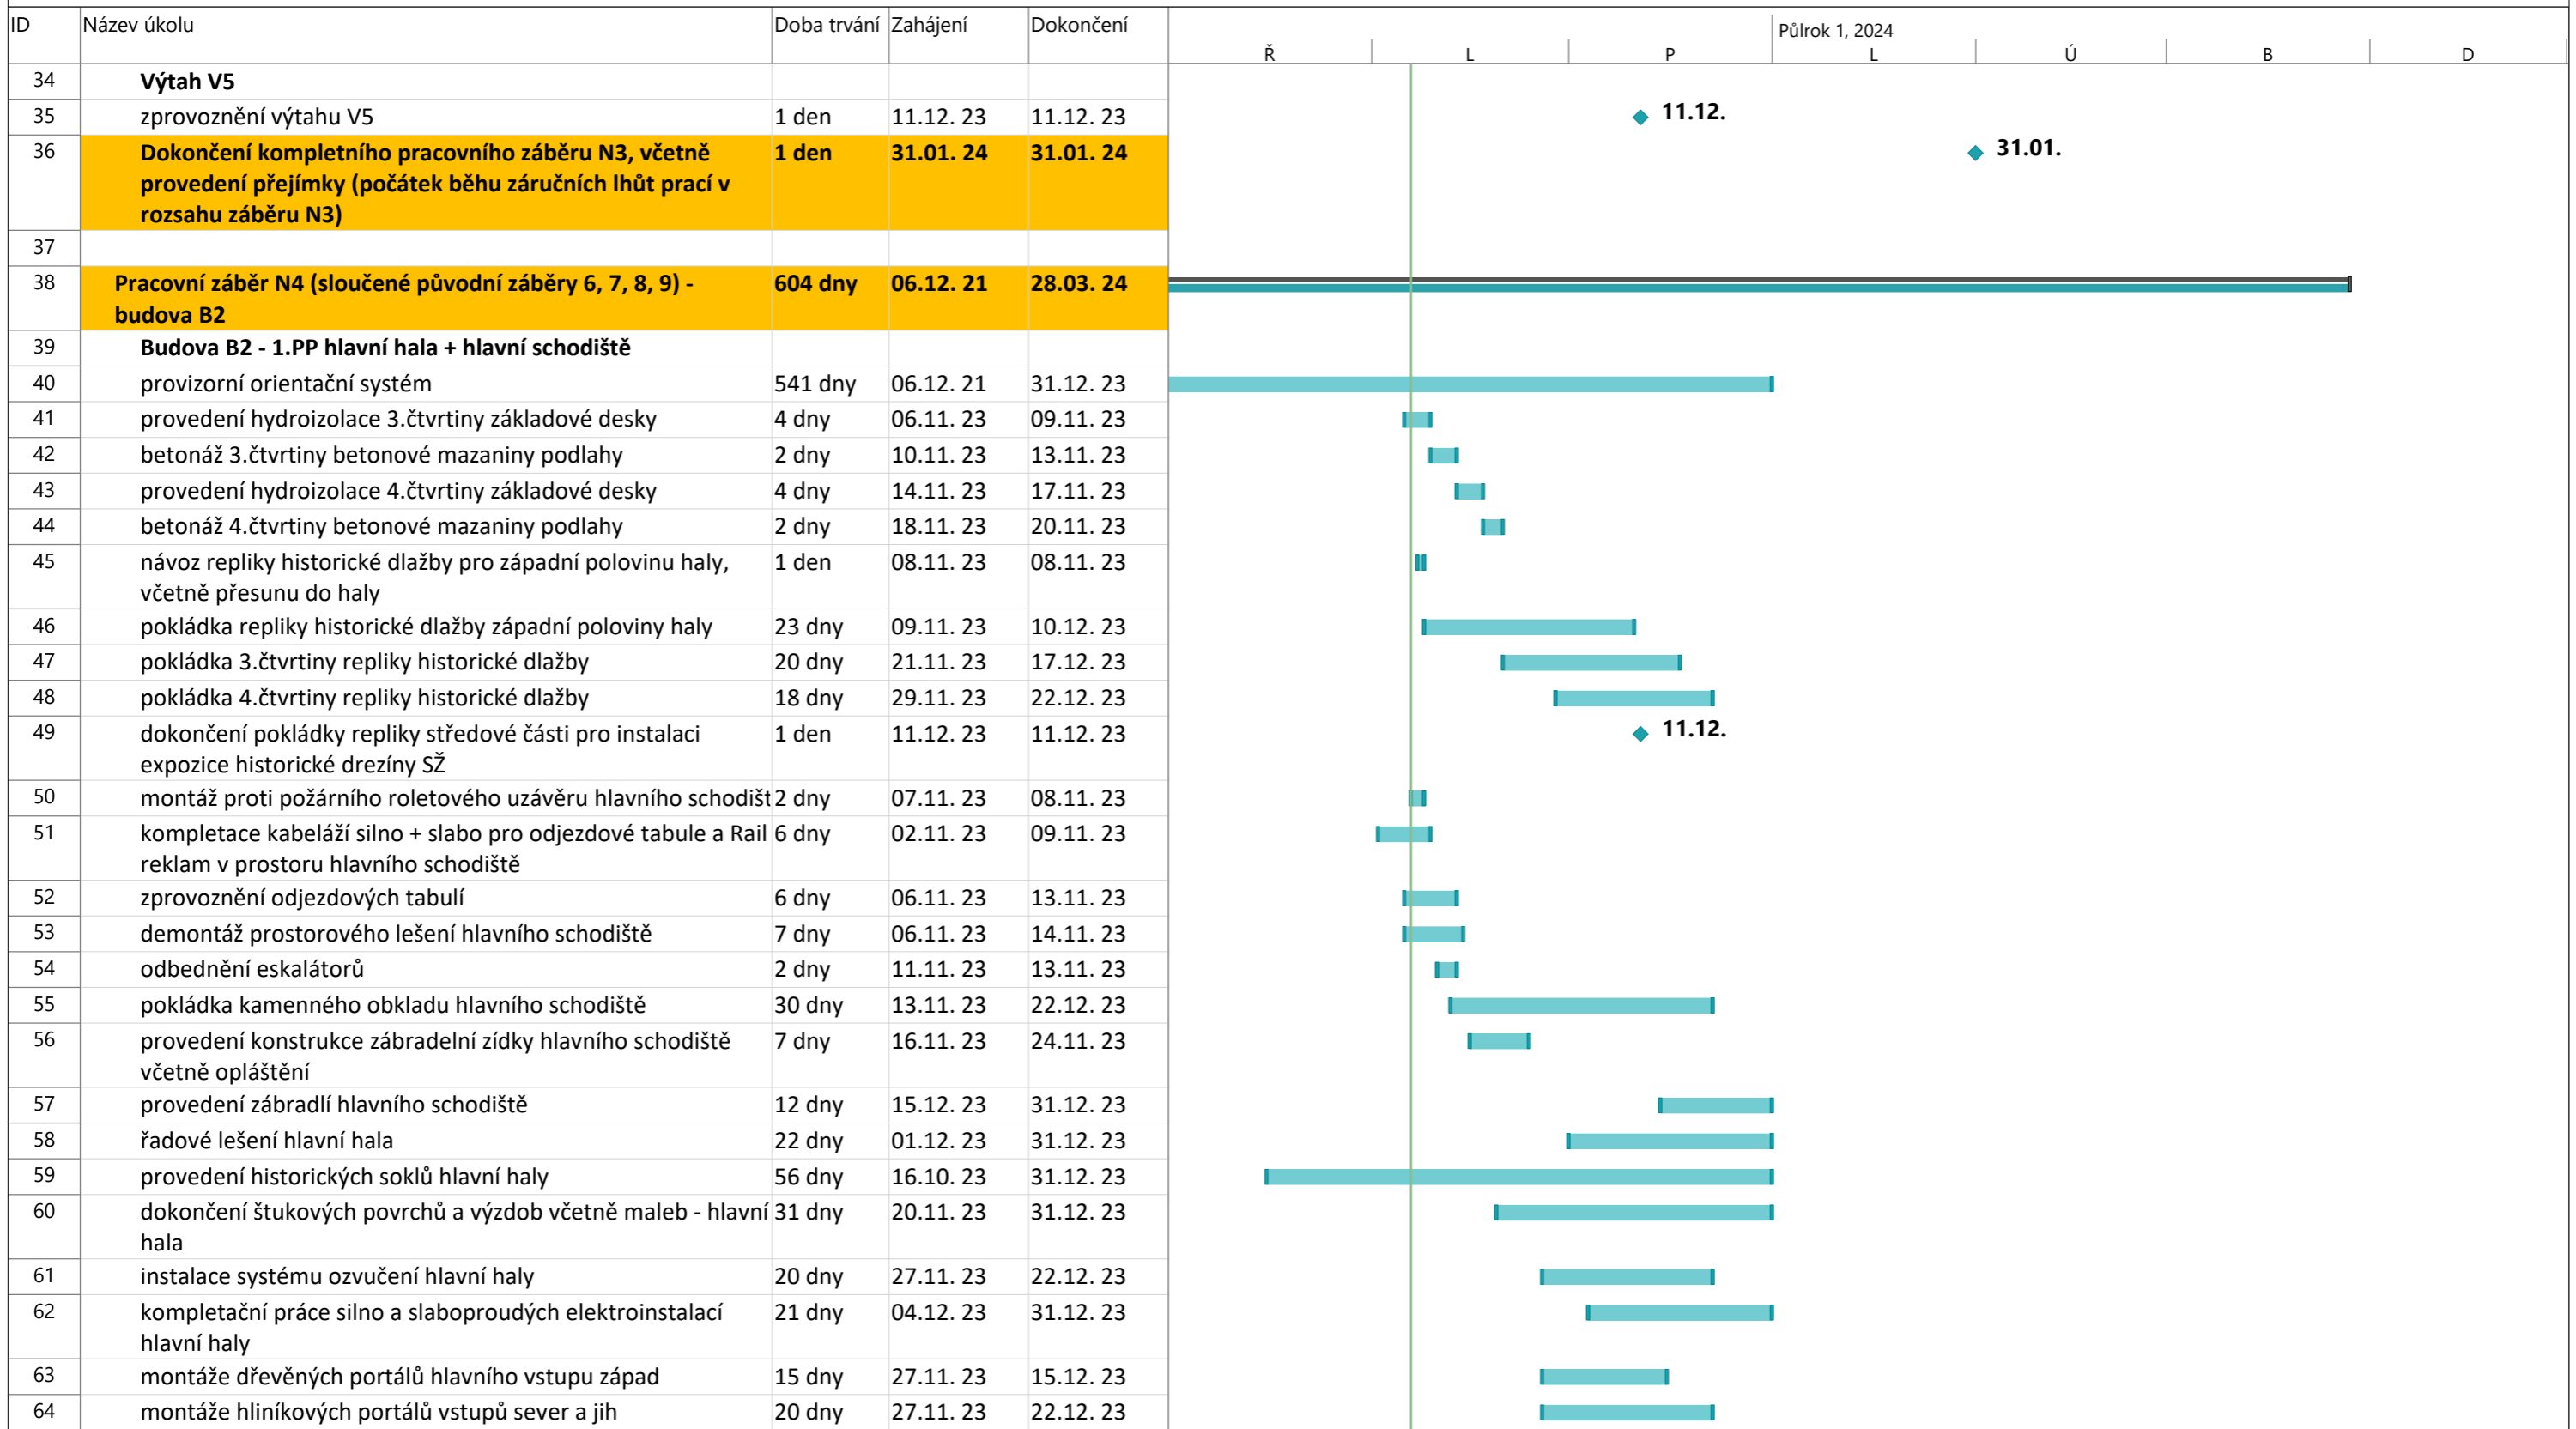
| ID | Název úkolu | Doba trvání | Zahájení | Dokončení |
|---|---|---|---|---|
| 34 | **Výtah V5** | | | |
| 35 | zprovoznění výtahu V5 | 1 den | 11.12. 23 | 11.12. 23 |
| 36 | **Dokončení kompletního pracovního záběru N3, včetně provedení přejímky (počátek běhu záručních lhůt prací v rozsahu záběru N3)** | **1 den** | **31.01. 24** | **31.01. 24** |
| 37 | | | | |
| 38 | **Pracovní záběr N4 (sloučené původní záběry 6, 7, 8, 9) - budova B2** | **604 dny** | **06.12. 21** | **28.03. 24** |
| 39 | **Budova B2 - 1.PP hlavní hala + hlavní schodiště** | | | |
| 40 | provizorní orientační systém | 541 dny | 06.12. 21 | 31.12. 23 |
| 41 | provedení hydroizolace 3.čtvrtiny základové desky | 4 dny | 06.11. 23 | 09.11. 23 |
| 42 | betonáž 3.čtvrtiny betonové mazaniny podlahy | 2 dny | 10.11. 23 | 13.11. 23 |
| 43 | provedení hydroizolace 4.čtvrtiny základové desky | 4 dny | 14.11. 23 | 17.11. 23 |
| 44 | betonáž 4.čtvrtiny betonové mazaniny podlahy | 2 dny | 18.11. 23 | 20.11. 23 |
| 45 | návoz repliky historické dlažby pro západní polovinu haly, včetně přesunu do haly | 1 den | 08.11. 23 | 08.11. 23 |
| 46 | pokládka repliky historické dlažby západní poloviny haly | 23 dny | 09.11. 23 | 10.12. 23 |
| 47 | pokládka 3.čtvrtiny repliky historické dlažby | 20 dny | 21.11. 23 | 17.12. 23 |
| 48 | pokládka 4.čtvrtiny repliky historické dlažby | 18 dny | 29.11. 23 | 22.12. 23 |
| 49 | dokončení pokládky repliky středové části pro instalaci expozice historické drezíny SŽ | 1 den | 11.12. 23 | 11.12. 23 |
| 50 | montáž proti požárního roletového uzávěru hlavního schodišt | 2 dny | 07.11. 23 | 08.11. 23 |
| 51 | kompletace kabeláží silno + slabo pro odjezdové tabule a Rail reklam v prostoru hlavního schodiště | 6 dny | 02.11. 23 | 09.11. 23 |
| 52 | zprovoznění odjezdových tabulí | 6 dny | 06.11. 23 | 13.11. 23 |
| 53 | demontáž prostorového lešení hlavního schodiště | 7 dny | 06.11. 23 | 14.11. 23 |
| 54 | odbednění eskalátorů | 2 dny | 11.11. 23 | 13.11. 23 |
| 55 | pokládka kamenného obkladu hlavního schodiště | 30 dny | 13.11. 23 | 22.12. 23 |
| 56 | provedení konstrukce zábradelní zídky hlavního schodiště včetně opláštění | 7 dny | 16.11. 23 | 24.11. 23 |
| 57 | provedení zábradlí hlavního schodiště | 12 dny | 15.12. 23 | 31.12. 23 |
| 58 | řadové lešení hlavní hala | 22 dny | 01.12. 23 | 31.12. 23 |
| 59 | provedení historických soklů hlavní haly | 56 dny | 16.10. 23 | 31.12. 23 |
| 60 | dokončení štukových povrchů a výzdob včetně maleb - hlavní hala | 31 dny | 20.11. 23 | 31.12. 23 |
| 61 | instalace systému ozvučení hlavní haly | 20 dny | 27.11. 23 | 22.12. 23 |
| 62 | kompletační práce silno a slaboproudých elektroinstalací hlavní haly | 21 dny | 04.12. 23 | 31.12. 23 |
| 63 | montáže dřevěných portálů hlavního vstupu západ | 15 dny | 27.11. 23 | 15.12. 23 |
| 64 | montáže hliníkových portálů vstupů sever a jih | 20 dny | 27.11. 23 | 22.12. 23 |

Půlrok 1, 2024
Ř L P L Ú B D

11.12.
31.01.
11.12.